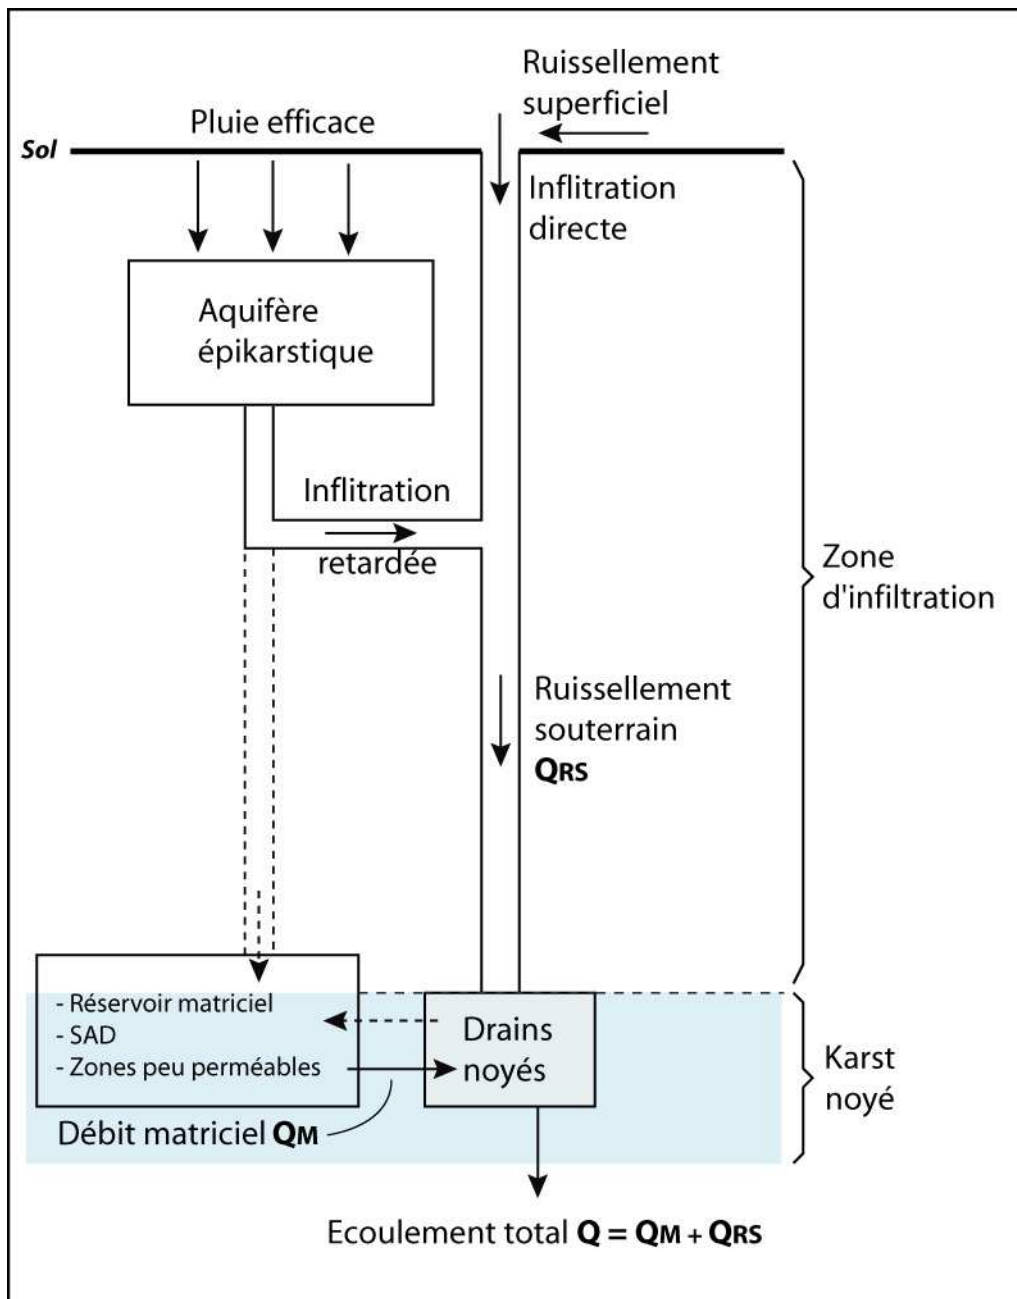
Ruissellement superficiel

Pluie efficace

Sol

Inflitration directe

Aquifère épikarstique

Inflitration retardée

Zone d'infiltration

Ruissellement souterrain $Q_{RS}$

- Réservoir matriciel
- SAD
- Zones peu perméables

Drains noyés

Karst noyé

Débit matriciel $Q_{M}$

Ecoulement total $Q = Q_{M} + Q_{RS}$